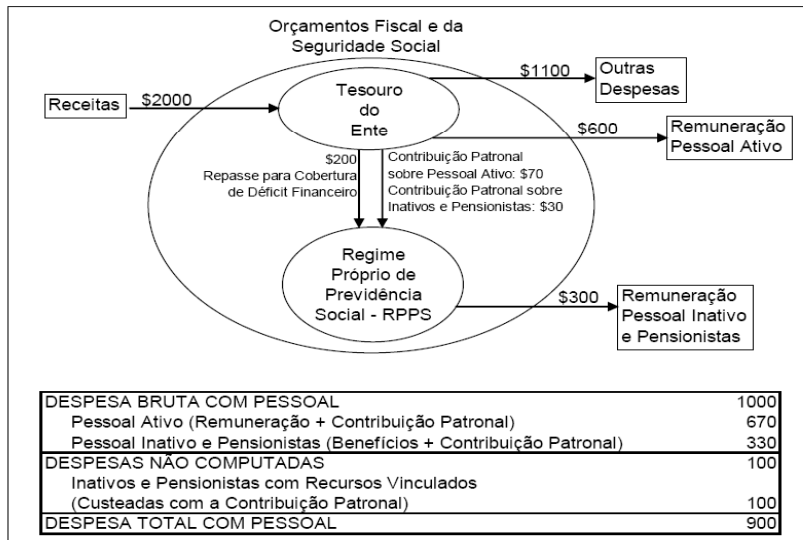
Orçamentos Fiscal e da Seguridade Social

Receitas

\$2000

Tesouro do Ente

\$1100

Outras Despesas

\$600

Remuneração Pessoal Ativo

\$200 Repasse para Cobertura de Déficit Financeiro

Contribuição Patronal sobre Pessoal Ativo: \$70 Contribuição Patronal sobre Inativos e Pensionistas: \$30

Regime Próprio de Previdência Social - RPPS

\$300

Remuneração Pessoal Inativo e Pensionistas

| | |
|---|---|
| DESPESA BRUTA COM PESSOAL | 1000 |
| Pessoal Ativo (Remuneração + Contribuição Patronal) | 670 |
| Pessoal Inativo e Pensionistas (Benefícios + Contribuição Patronal) | 330 |
| DESPESAS NÃO COMPUTADAS | 100 |
| Inativos e Pensionistas com Recursos Vinculados (Custeadas com a Contribuição Patronal) | 100 |
| DESPESA TOTAL COM PESSOAL | 900 |